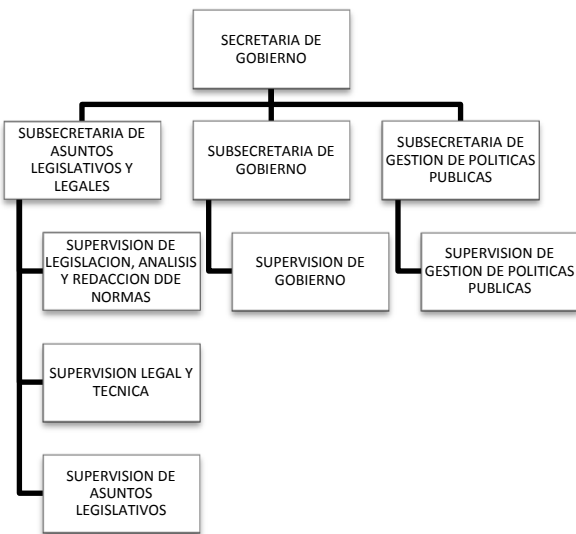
SECRETARIA DE GOBIERNO

SUBSECRETARIA DE ASUNTOS LEGISLATIVOS Y LEGALES

SUBSECRETARIA DE GOBIERNO

SUBSECRETARIA DE GESTION DE POLITICAS PUBLICAS

SUPERVISION DE LEGISLACION, ANALISIS Y REDACCION DDE NORMAS

SUPERVISION DE GOBIERNO

SUPERVISION DE GESTION DE POLITICAS PUBLICAS

SUPERVISION LEGAL Y TECNICA

SUPERVISION DE ASUNTOS LEGISLATIVOS